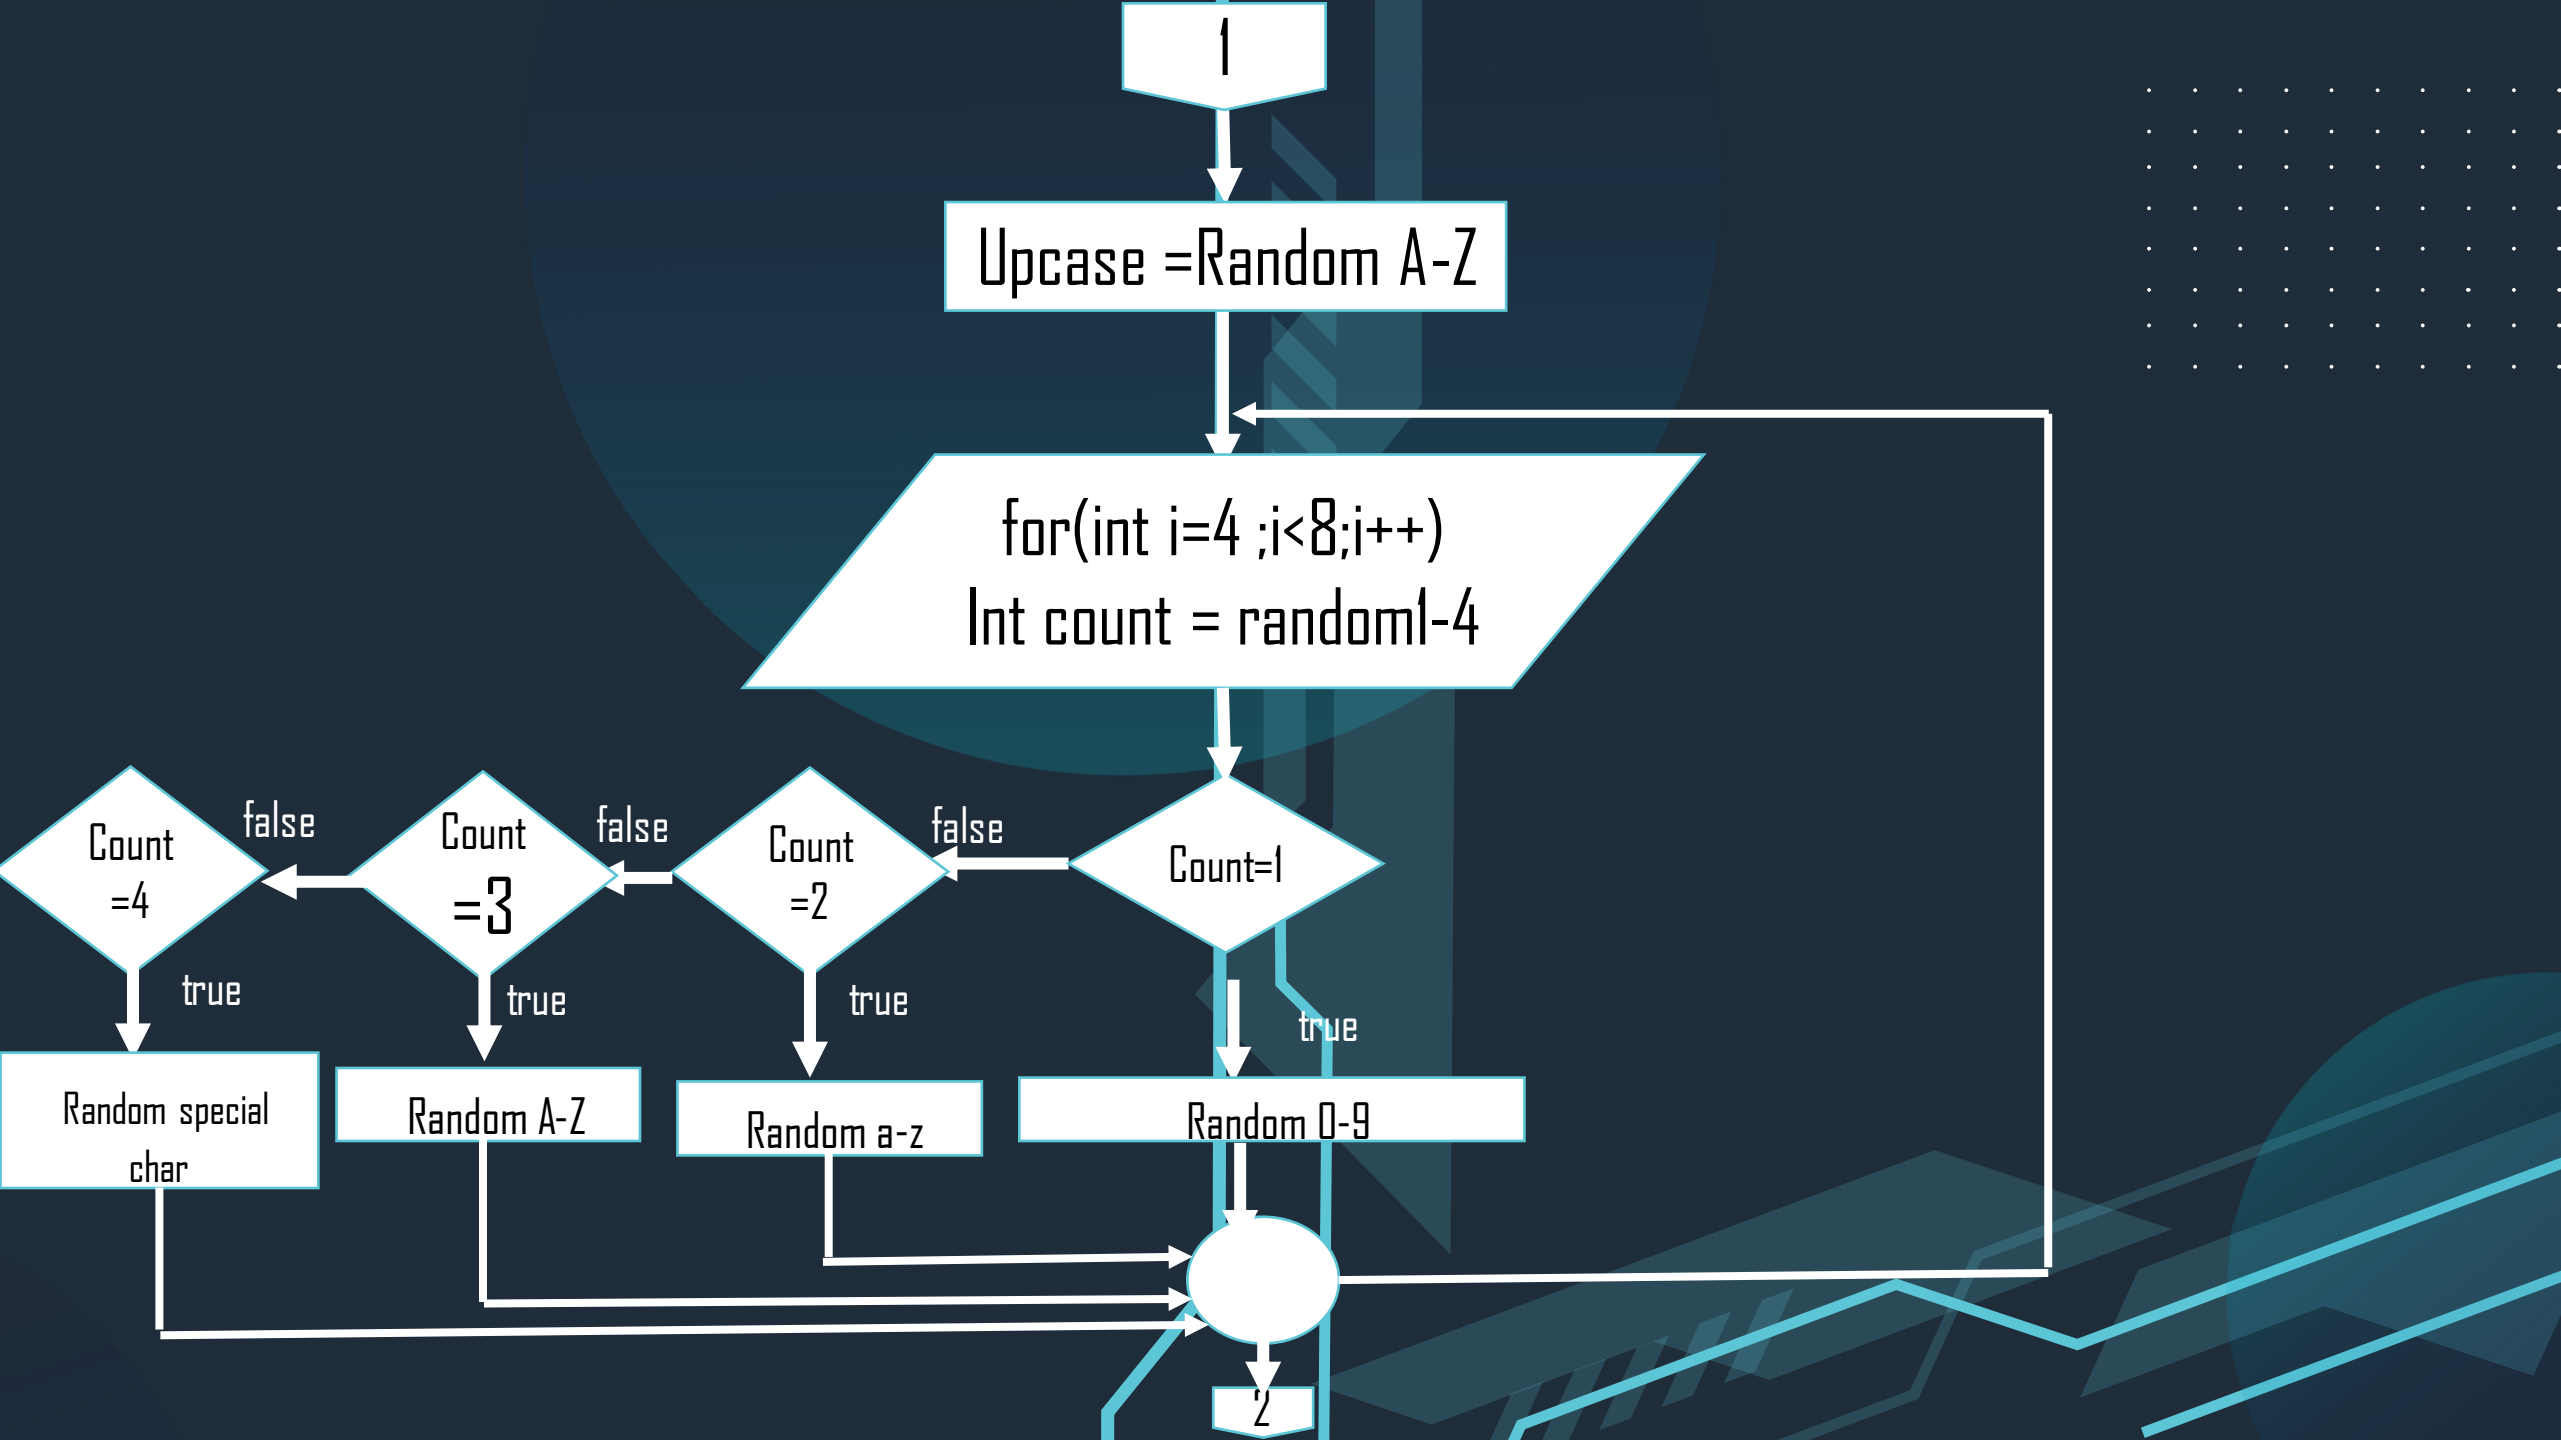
1

Upcase =Random A-Z

for(int i=4 ;i<8;i++)
Int count = random1-4

Count=1

false

Count =2

false

Count =3

false

Count =4

true

true

true

true

Random 0-9

Random a-z

Random A-Z

Random special char

2